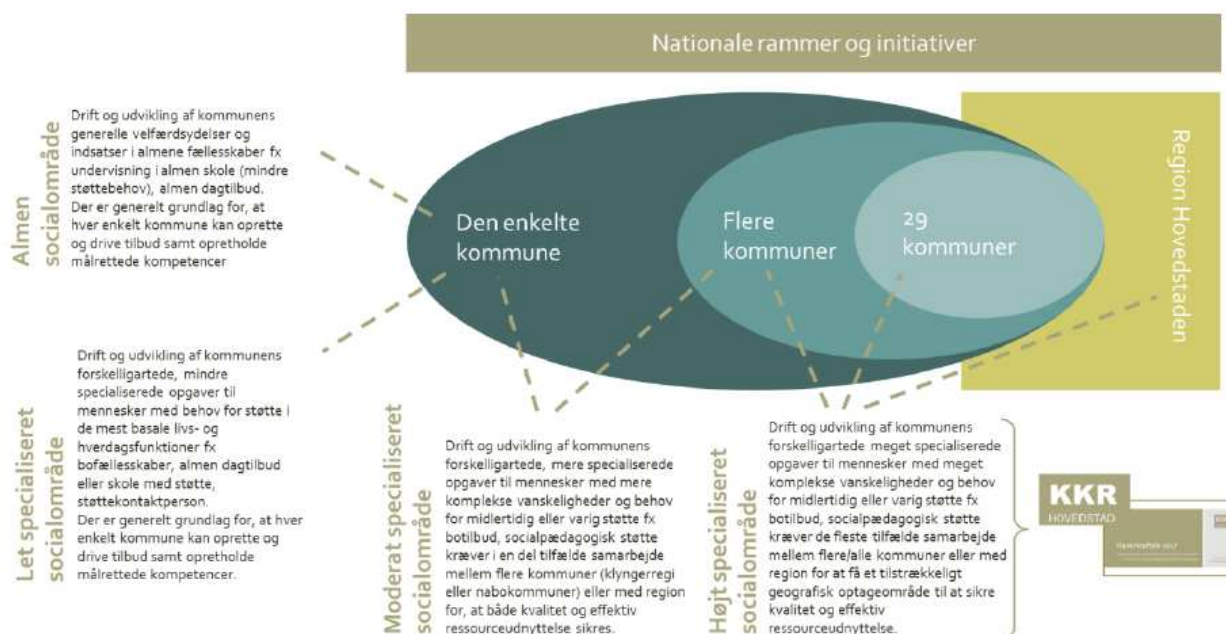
Nationale rammer og initiativer

Almen socialområde

Drift og udvikling af kommunens generelle velfærdsydelser og indsatser i almene fællesskaber fx undervisning i almen skole (mindre støttebehov), almen dagtilbud. Der er generelt grundlag for, at hver enkelt kommune kan oprette og drive tilbud samt opretholde målrettede kompetencer

Den enkelte kommune

Flere kommuner

29 kommuner

Region Hovedstaden

Let specialiseret socialområde

Drift og udvikling af kommunens forskelligartede, mindre specialiserede opgaver til mennesker med behov for støtte i de mest basale livs- og hverdagsfunktioner fx bofællesskaber, almen dagtilbud eller skole med støtte, støttekontaktperson. Der er generelt grundlag for, at hver enkelt kommune kan oprette og drive tilbud samt opretholde målrettede kompetencer.

Moderat specialiseret socialområde

Drift og udvikling af kommunens forskelligartede, mere specialiserede opgaver til mennesker med mere komplekse vanskeligheder og behov for midlertidig eller varig støtte fx botilbud, socialpædagogisk støtte kræver i en del tilfælde samarbejde mellem flere kommuner (klyngerregi eller nabokommuner) eller med region for, at både kvalitet og effektiv ressourceudnyttelse sikres.

Højt specialiseret socialområde

Drift og udvikling af kommunens forskelligartede meget specialiserede opgaver til mennesker med meget komplekse vanskeligheder og behov for midlertidig eller varig støtte fx botilbud, socialpædagogisk støtte kræver de fleste tilfælde samarbejde mellem flere/alle kommuner eller med region for at få et tilstrækkeligt geografisk optageområde til at sikre kvalitet og effektiv ressourceudnyttelse.

KKR
HOVEDSTAD
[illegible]